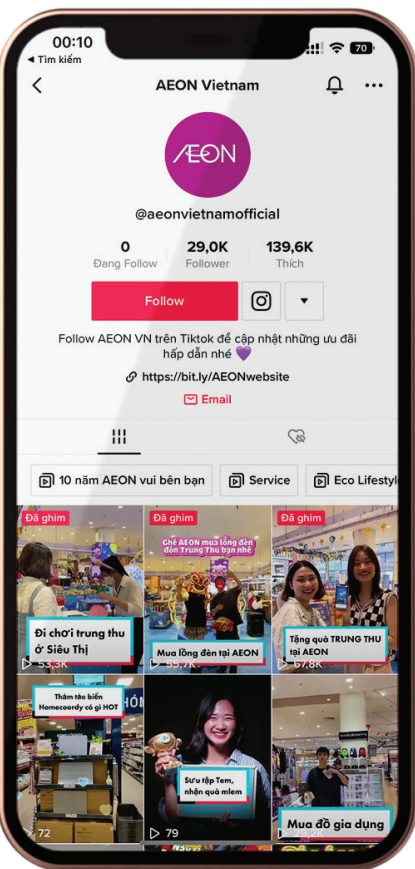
00:10
◂ Tìm kiếm
70

AEON Vietnam

ÆON

@aeonvietnamofficial

0
Đang Follow

29,0K
Follower

139,6K
Thích

Follow

Follow AEON VN trên Tiktok để cập nhật những ưu đãi hấp dẫn nhé 💜

https://bit.ly/AEONwebsite

Email

10 năm AEON vui bên bạn
Service
Eco Lifestyl

Đã ghim
Đi chơi trung thu ở Siêu Thị
53,3K

Đã ghim
Ghé AEON mua lồng đèn đón Trung Thu bạn nhé
Mua lồng đèn tại AEON
35,7K

Đã ghim
Tặng quà TRUNG THU tại AEON
67,8K

Thăm tào biển Homecoordy có gì HOT
72

Sưu tập Tem, nhận quà mlem
79

Mua đồ gia dụng
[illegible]